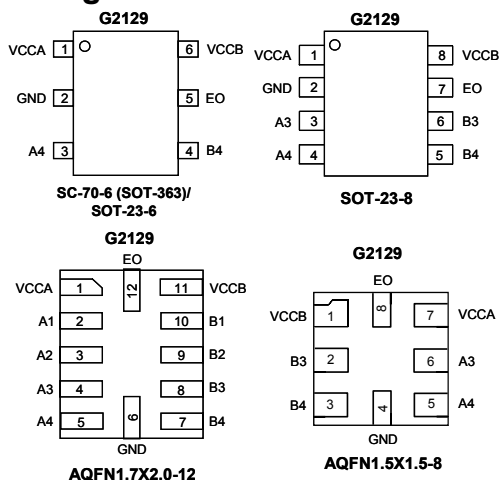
G2129

VCCA 1
GND 2
A4 3
6 VCCB
5 EO
4 B4

SC-70-6 (SOT-363)/ SOT-23-6

G2129

VCCA 1
GND 2
A3 3
A4 4
8 VCCB
7 EO
6 B3
5 B4

SOT-23-8

G2129

EO
VCCA 1
12
11 VCCB
A1 2
10 B1
A2 3
9 B2
A3 4
8 B3
A4 5
6
7 B4
GND

AQFN1.7X2.0-12

G2129

EO
VCCB 1
8
7 VCCA
B3 2
6 A3
B4 3
4
5 A4
GND

AQFN1.5X1.5-8